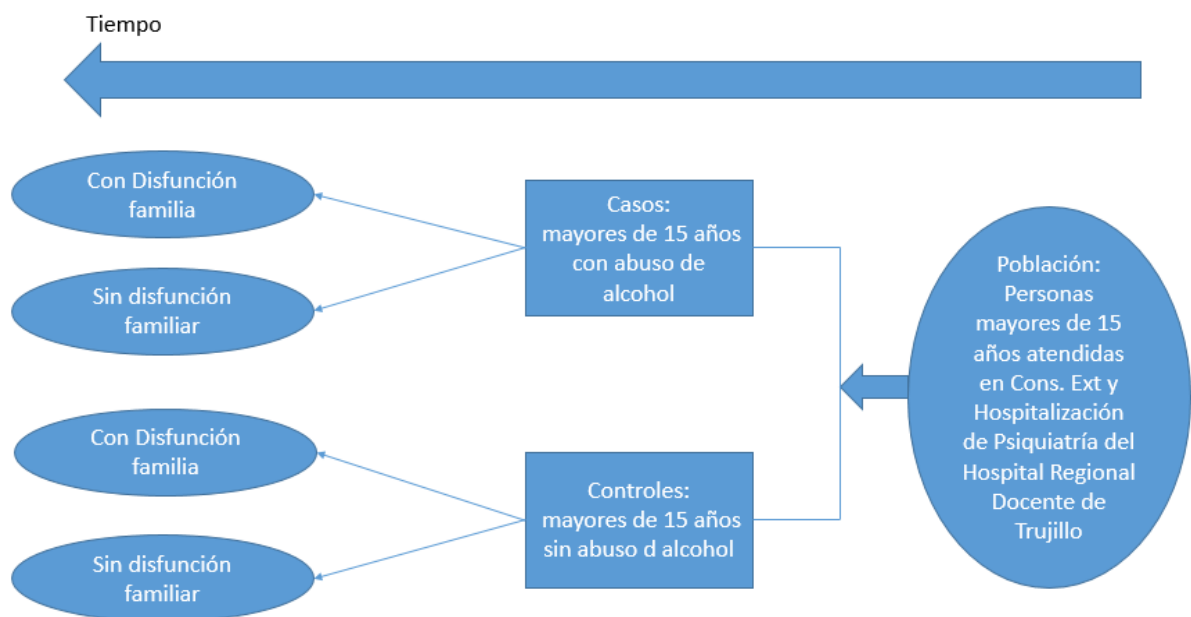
Tiempo

Con Disfunción familia

Sin disfunción familiar

Casos: mayores de 15 años con abuso de alcohol

Población: Personas mayores de 15 años atendidas en Cons. Ext y Hospitalización de Psiquiatría del Hospital Regional Docente de Trujillo

Con Disfunción familia

Sin disfunción familiar

Controles: mayores de 15 años sin abuso d alcohol